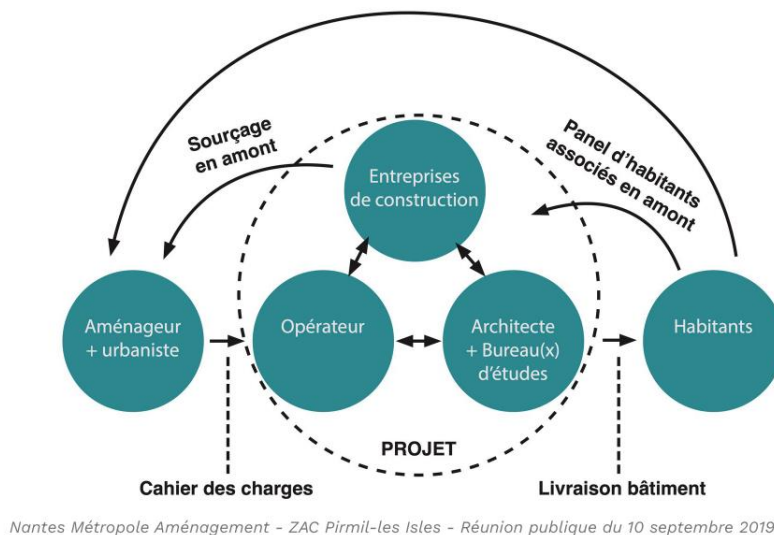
Sourçage en amont

Panel d'habitants associés en amont

Entreprises de construction

Aménageur + urbaniste

Opérateur

Architecte + Bureau(x) d'études

Habitants

PROJET

Cahier des charges

Livraison bâtiment

Nantes Métropole Aménagement - ZAC Pirmil-les Isles - Réunion publique du 10 septembre 2019